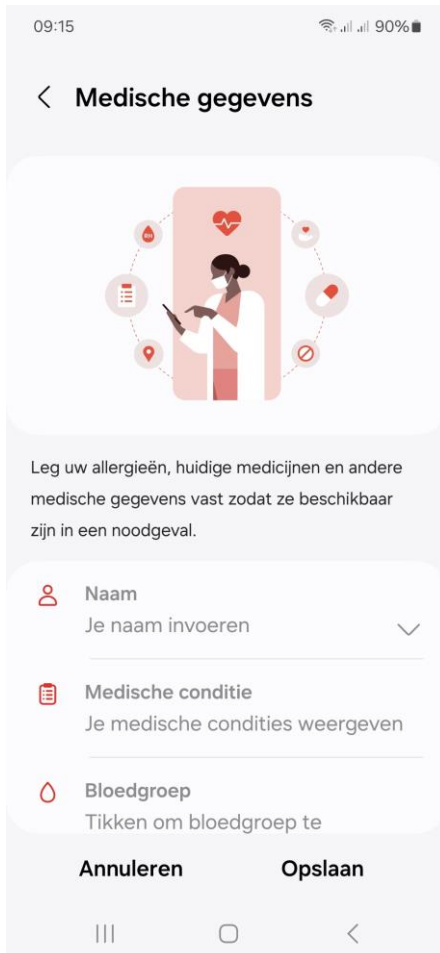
09:15

90%

Medische gegevens

Leg uw allergieën, huidige medicijnen en andere medische gegevens vast zodat ze beschikbaar zijn in een noodgeval.

Naam
Je naam invoeren

Medische conditie
Je medische condities weergeven

Bloedgroep
Tikken om bloedgroep te

Annuleren

Opslaan